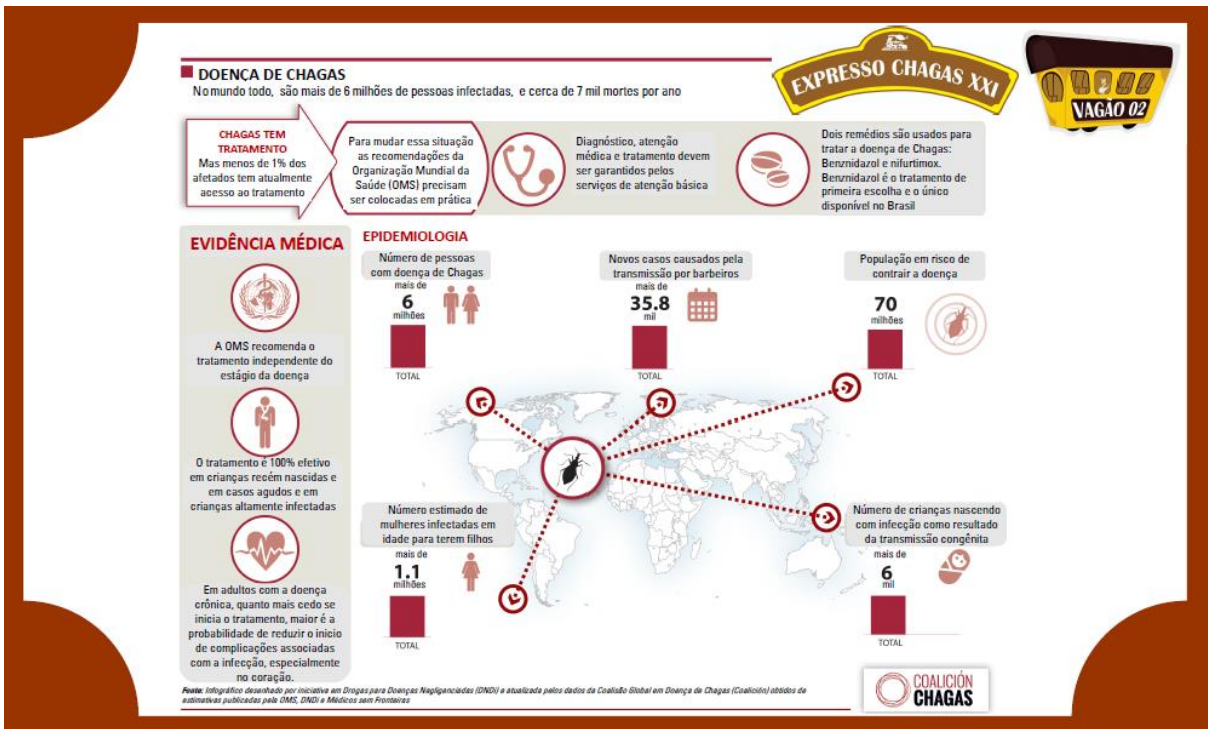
DOENÇA DE CHAGAS
No mundo todo, são mais de 6 milhões de pessoas infectadas, e cerca de 7 mil mortes por ano

EXPRESSO CHAGAS XXI

VAGÃO 02

CHAGAS TEM TRATAMENTO
Mas menos de 1% dos afetados tem atualmente acesso ao tratamento

Para mudar essa situação as recomendações da Organização Mundial da Saúde (OMS) precisam ser colocadas em prática

Diagnóstico, atenção médica e tratamento devem ser garantidos pelos serviços de atenção básica

Dois remédios são usados para tratar a doença de Chagas: Benznidazol e nifurtimox. Benznidazol é o tratamento de primeira escolha e o único disponível no Brasil

EVIDÊNCIA MÉDICA

A OMS recomenda o tratamento independente do estágio da doença

O tratamento é 100% efetivo em crianças recém nascidas e em casos agudos e em crianças altamente infectadas

Em adultos com a doença crônica, quanto mais cedo se inicia o tratamento, maior é a probabilidade de reduzir o início de complicações associadas com a infecção, especialmente no coração.

EPIDEMIOLOGIA

Número de pessoas com doença de Chagas
mais de
6
milhões
TOTAL

Novos casos causados pela transmissão por barbeiros
mais de
35.8
mil
TOTAL

População em risco de contrair a doença
70
milhões
TOTAL

Número estimado de mulheres infectadas em idade para terem filhos
mais de
1.1
milhões
TOTAL

Número de crianças nascendo com infecção como resultado da transmissão congênita
mais de
6
mil
TOTAL

Fonte: Infográfico desenhado por iniciativa em Drogas para Doenças Negligenciadas (DNDi) e atualizada pelos dados da Coalisão Global em Doença de Chagas (Coalición) obtidos de estimativas publicadas pela OMS, DNDi e Médicos sem Fronteiras

COALICIÓN CHAGAS